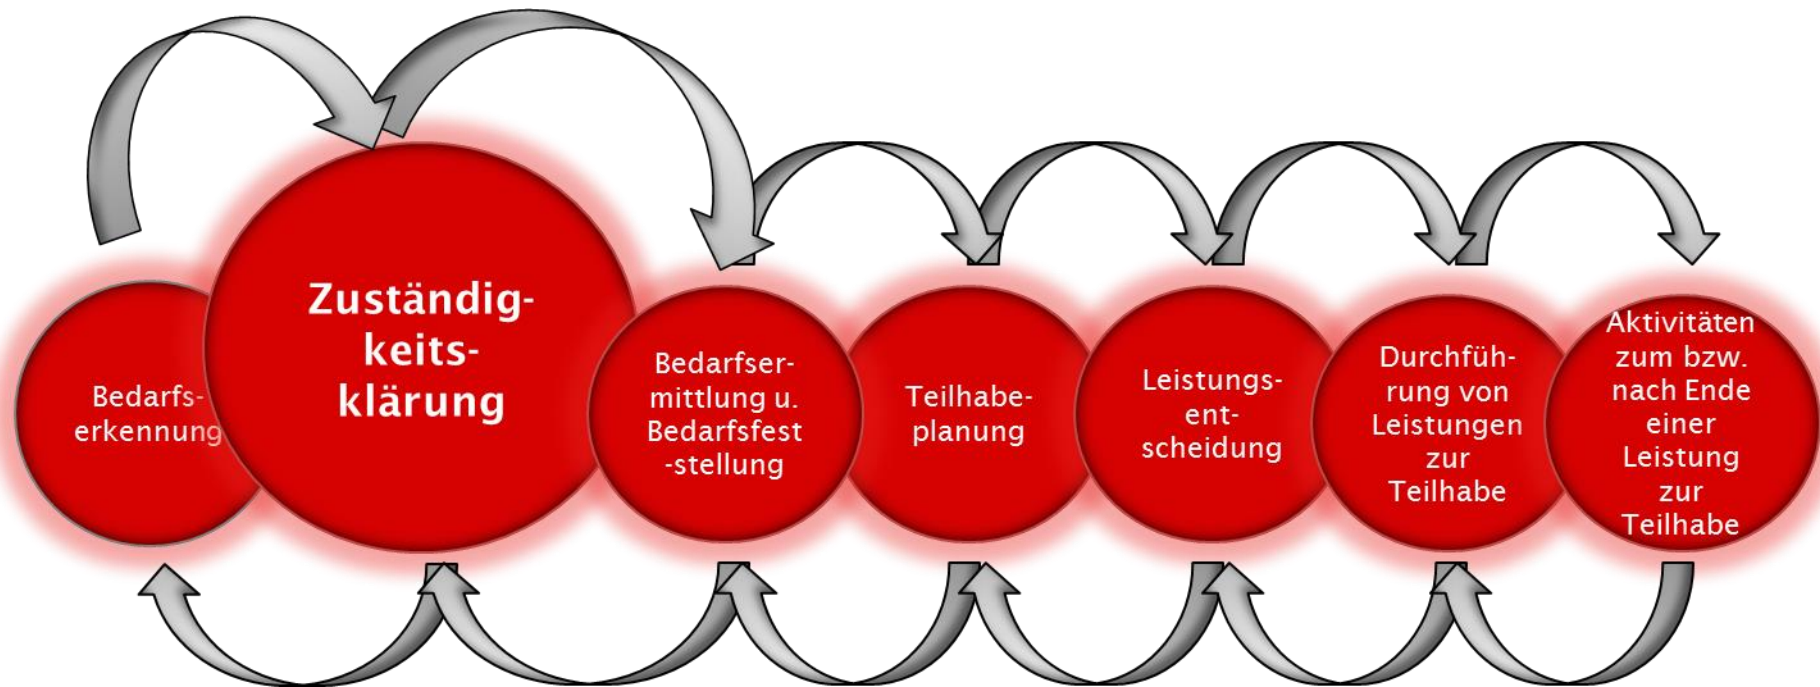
Bedarfserkennung

Zuständigkeitsklärung

Bedarfsermittlung u. Bedarfsfest -stellung

Teilhabeplanung

Leistungsentscheidung

Durchführung von Leistungen zur Teilhabe

Aktivitäten zum bzw. nach Ende einer Leistung zur Teilhabe